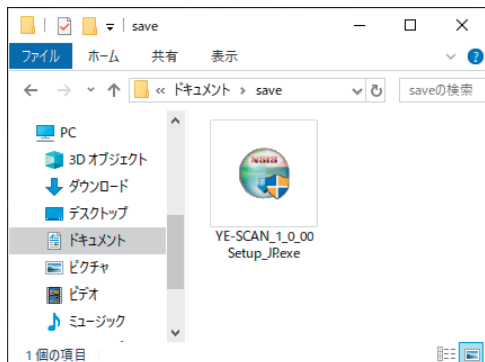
save

ファイル ホーム 共有 表示

« ドキュメント › save

saveの検索

PC

3D オブジェクト

ダウンロード

デスクトップ

ドキュメント

ピクチャ

ビデオ

ミュージック

NSIS

YE-SCAN_1_0_00 Setup_JP.exe

1 個の項目